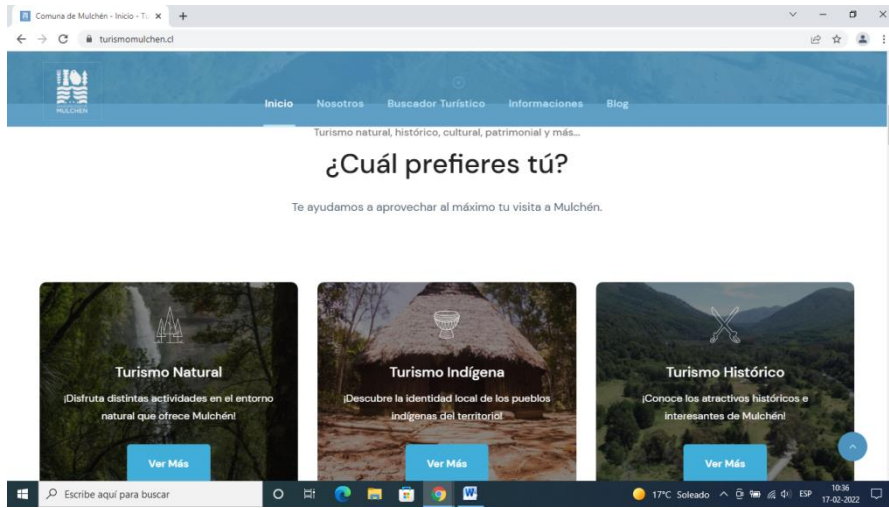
Comuna de Mulchén - Inicio - T... ×
+
turismomulchen.cl

MULCHÉN

Inicio Nosotros Buscador Turístico Informaciones Blog

Turismo natural, histórico, cultural, patrimonial y más...

¿Cuál prefieres tú?

Te ayudamos a aprovechar al máximo tu visita a Mulchén.

Turismo Natural

¡Disfruta distintas actividades en el entorno natural que ofrece Mulchén!

Ver Más

Turismo Indígena

¡Descubre la identidad local de los pueblos indígenas del territorio!

Ver Más

Turismo Histórico

¡Conoce los atractivos históricos e interesantes de Mulchén!

Ver Más

Escribe aquí para buscar

17°C Soleado ESP 10:36 17-02-2022